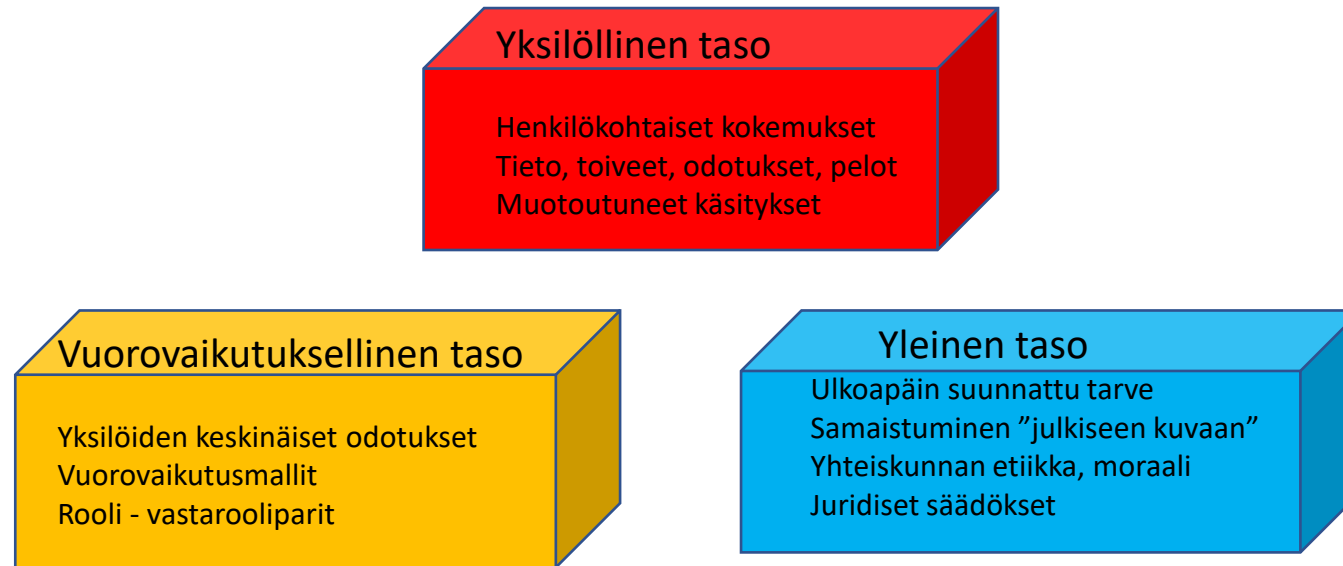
Yksilöllinen taso

Henkilökohtaiset kokemukset
Tieto, toiveet, odotukset, pelot
Muotoutuneet käsitykset

Vuorovaikutuksellinen taso

Yksilöiden keskinäiset odotukset
Vuorovaikutusmallit
Rooli - vastarooliparit

Yleinen taso

Ulkoapäin suunnattu tarve
Samaistuminen ”julkiseen kuvaan”
Yhteiskunnan etiikka, moraali
Juridiset säädökset